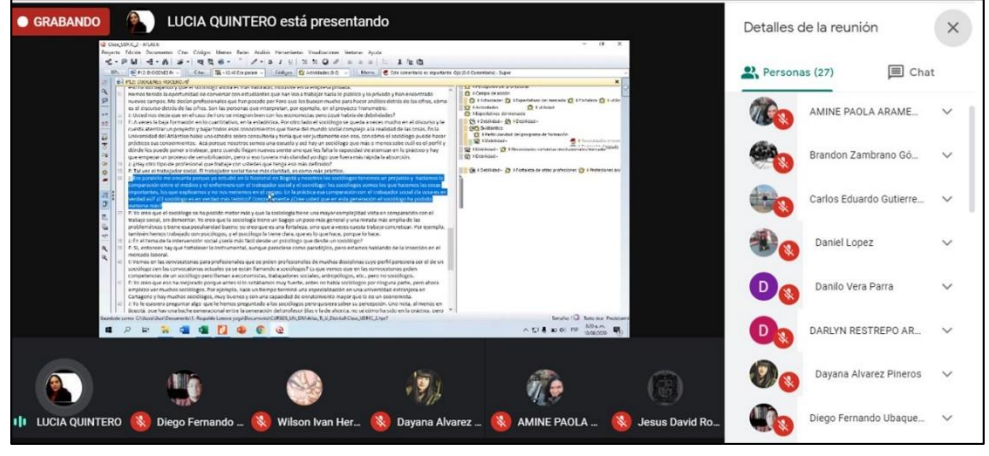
GRABANDO

LUCIA QUINTERO está presentando

Detalles de la reunión

Personas (27)

Chat

AMINE PAOLA ARAME...

Brandon Zambrano Gó...

Carlos Eduardo Gutierre...

Daniel Lopez

Danilo Vera Parra

DARLYN RESTREPO AR...

Dayana Alvarez Pineros

Diego Fernando Ubaque...

LUCIA QUINTERO

Diego Fernando ...

Wilson Ivan Her...

Dayana Alvarez ...

AMINE PAOLA ...

Jesus David Ro...

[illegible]